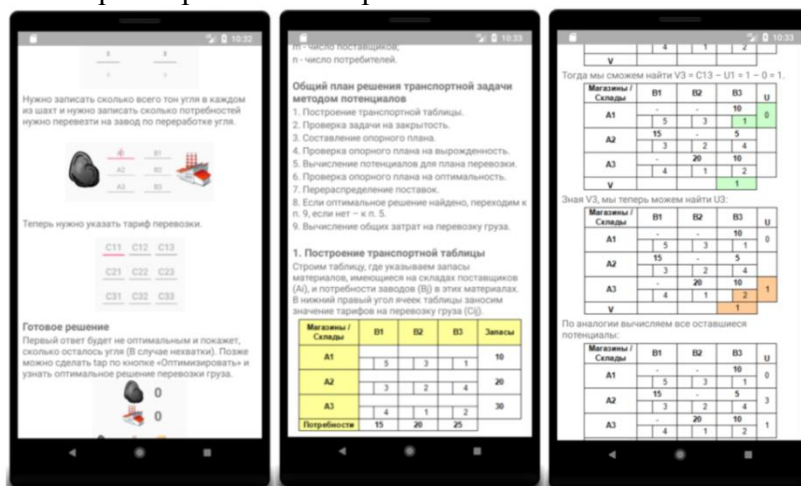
10:32

Нужно записать сколько всего тон угля в каждом из шахт и нужно записать сколько потребностей нужно перевезти на завод по переработке угля.

Теперь нужно указать тариф перевозки.

C11 C12 C13
C21 C22 C23
C31 C32 C33

Готовое решение
Первый ответ будет не оптимальным и покажет, сколько осталось угля (В случае нехватки). Позже можно сделать тар по кнопке «Оптимизировать» и узнать оптимальное решение перевозки груза.

0
0

10:33

m - число поставщиков,
n - число потребителей.

Общий план решения транспортной задачи методом потенциалов
1. Построение транспортной таблицы.
2. Проверка задачи на закрытость.
3. Составление опорного плана.
4. Проверка опорного плана на вырожденность.
5. Вычисление потенциалов для плана перевозки.
6. Проверка опорного плана на оптимальность.
7. Перераспределение поставок.
8. Если оптимальное решение найдено, переходим к п. 9, если нет – к п. 5.
9. Вычисление общих затрат на перевозку груза.

1. Построение транспортной таблицы
Строим таблицу, где указываем запасы материалов, имеющиеся на складах поставщиков (Ai), и потребности заводов (Bj) в этих материалах. В нижний правый угол ячеек таблицы заносим значение тарифов на перевозку груза (Cij).

| Магазины / Склады | B1 | B2 | B3 | Запасы |
|---|---|---|---|---|
| A1 | 5 | 3 | 1 | 10 |
| A2 | 3 | 2 | 4 | 20 |
| A3 | 4 | 1 | 2 | 30 |
| Потребности | 15 | 20 | 25 | |

10:33

| | 4 | 1 | 2 | |
|---|---|---|---|---|

Тогда мы сможем найти V3 = C13 – U1 = 1 – 0 = 1.

| Магазины / Склады | B1 | B2 | B3 | U |
|---|---|---|---|---|
| A1 | - 5 | - 3 | 10 1 | 0 |
| A2 | 15 3 | - 2 | 5 4 | |
| A3 | - 4 | 20 1 | 10 2 | |
| V | | | 1 | |

Зная V3, мы теперь можем найти U3:

| Магазины / Склады | B1 | B2 | B3 | U |
|---|---|---|---|---|
| A1 | - 5 | - 3 | 10 1 | 0 |
| A2 | 15 3 | - 2 | 5 4 | |
| A3 | - 4 | 20 1 | 10 2 | 1 |
| V | | | 1 | |

По аналогии вычисляем все оставшиеся потенциалы:

| Магазины / Склады | B1 | B2 | B3 | U |
|---|---|---|---|---|
| A1 | - 5 | - 3 | 10 1 | 0 |
| A2 | 15 3 | - 2 | 5 4 | 3 |
| A3 | - 4 | 20 1 | 10 2 | 1 |
| V | | | | |